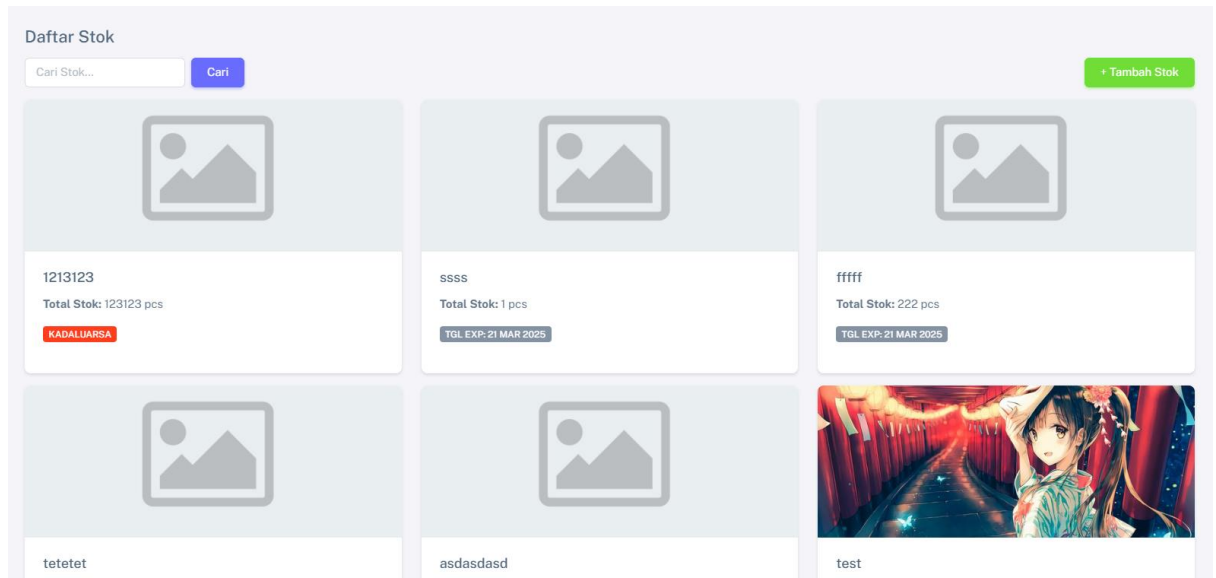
Daftar Stok

Cari Stok...

Cari

+ Tambah Stok

1213123

Total Stok: 123123 pcs

KADALUARSA

ssss

Total Stok: 1 pcs

TGL EXP: 21 MAR 2025

fffff

Total Stok: 222 pcs

TGL EXP: 21 MAR 2025

tetetet

asdasdasd

test